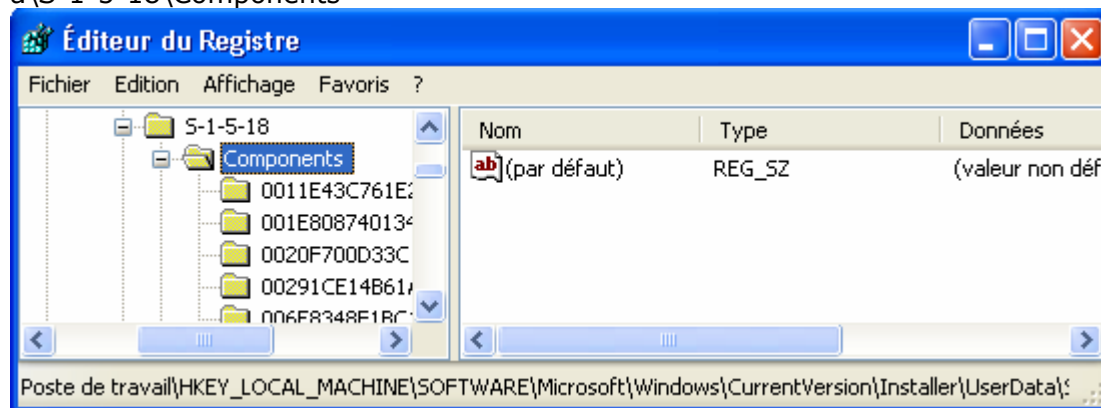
a\S-1-5-18\Components

Éditeur du Registre

Fichier Edition Affichage Favoris ?

S-1-5-18
Components
0011E43C761E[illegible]
001E80874013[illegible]
0020F700D33C
00291CE14B61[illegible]
006F8348F1BC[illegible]

| Nom | Type | Données |
|---|---|---|
| (par défaut) | REG_SZ | (valeur non déf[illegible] |

Poste de travail\HKEY_LOCAL_MACHINE\SOFTWARE\Microsoft\Windows\CurrentVersion\Installer\UserData\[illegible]